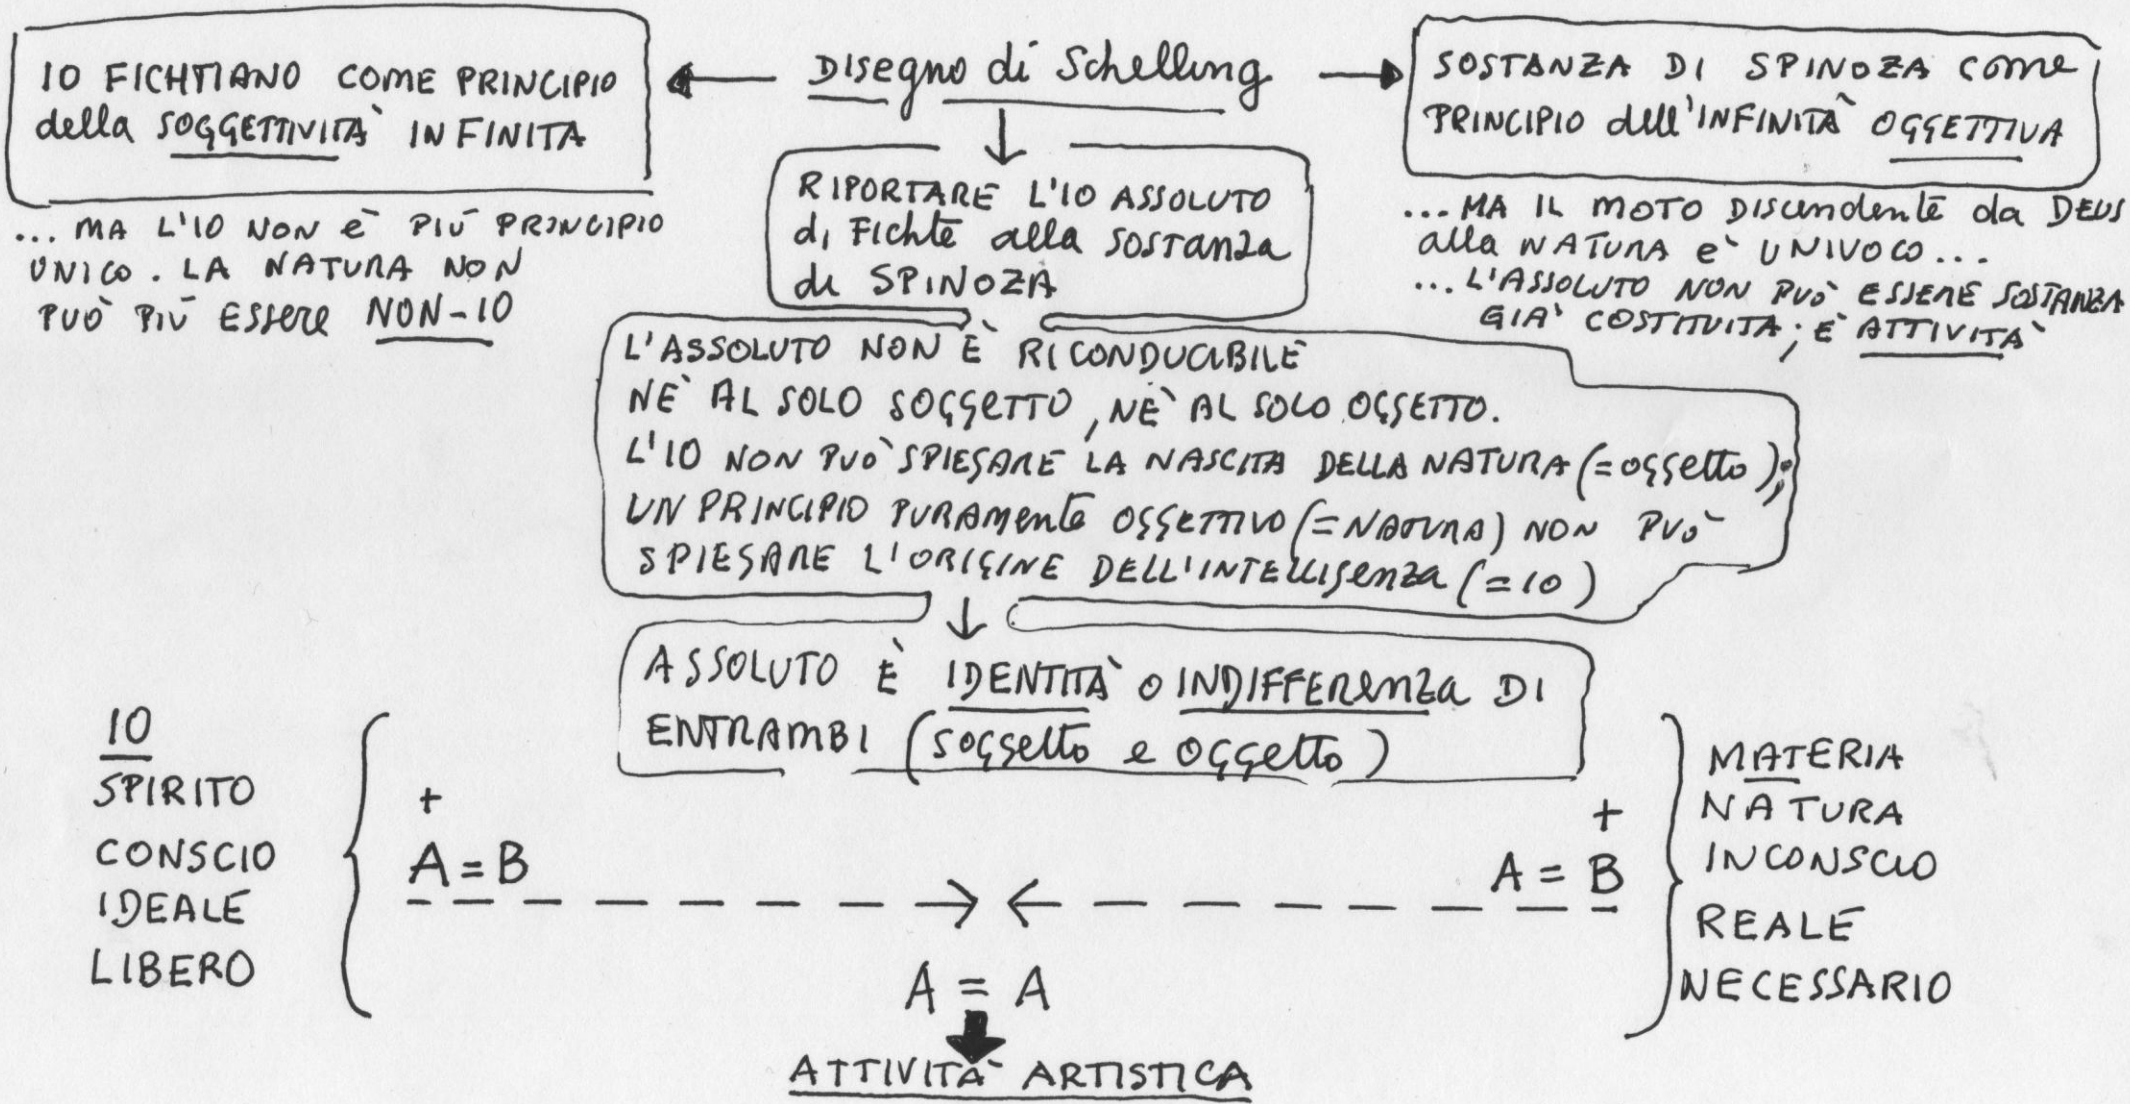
IO FICHTIANO COME PRINCIPIO della SOGGETTIVITÀ INFINITA

Disegno di Schelling

SOSTANZA DI SPINOZA come PRINCIPIO dell'INFINITÀ OGGETTIVA

... MA L'IO NON È PIÙ PRINCIPIO UNICO. LA NATURA NON PUÒ PIÙ ESSERE NON-IO

RIPORTARE L'IO ASSOLUTO di Fichte alla sostanza di SPINOZA

... MA IL MOTO DISCENDENTE da DEUS alla NATURA È UNIVOCO...
... L'ASSOLUTO NON PUÒ ESSERE SOSTANZA GIÀ COSTITUITA; È ATTIVITÀ

L'ASSOLUTO NON È RICONDUCIBILE NÈ AL SOLO SOGGETTO, NÈ AL SOLO OGGETTO.
L'IO NON PUÒ SPIEGARE LA NASCITA DELLA NATURA (= oggetto);
UN PRINCIPIO PURAMENTE OGGETTIVO (= NATURA) NON PUÒ SPIEGARE L'ORIGINE DELL'INTELLIGENZA (= IO)

ASSOLUTO È IDENTITÀ o INDIFFERENZA DI ENTRAMBI (soggetto e oggetto)

IO
SPIRITO
CONSCIO
IDEALE
LIBERO

+
$A = B$

+
$A = B$

MATERIA
NATURA
INCONSCIO
REALE
NECESSARIO

$A = A$

ATTIVITÀ ARTISTICA